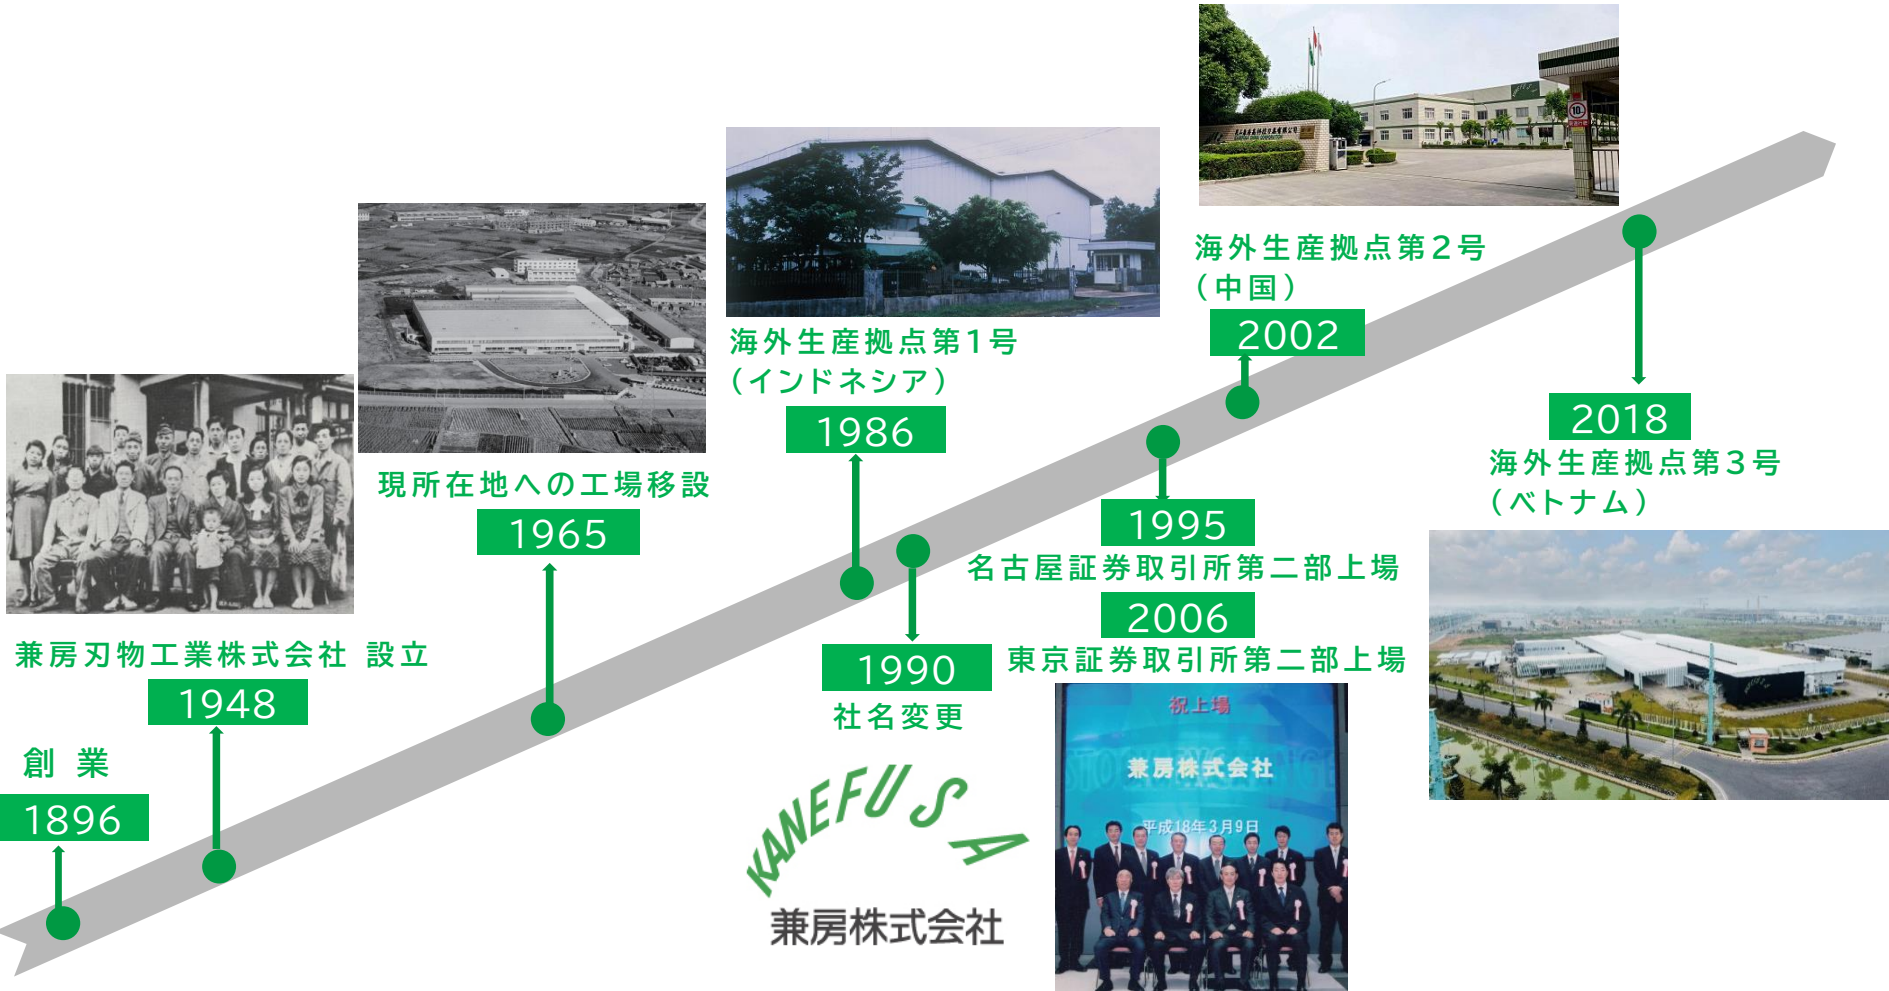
創 業
1896

兼房刃物工業株式会社 設立
1948

現所在地への工場移設
1965

海外生産拠点第1号
（インドネシア）
1986

1990
社名変更

KANEFUSA
兼房株式会社

1995
名古屋証券取引所第二部上場

2006
東京証券取引所第二部上場

祝上場
兼房株式会社
平成18年3月9日

海外生産拠点第2号
（中国）
2002

2018
海外生産拠点第3号
（ベトナム）